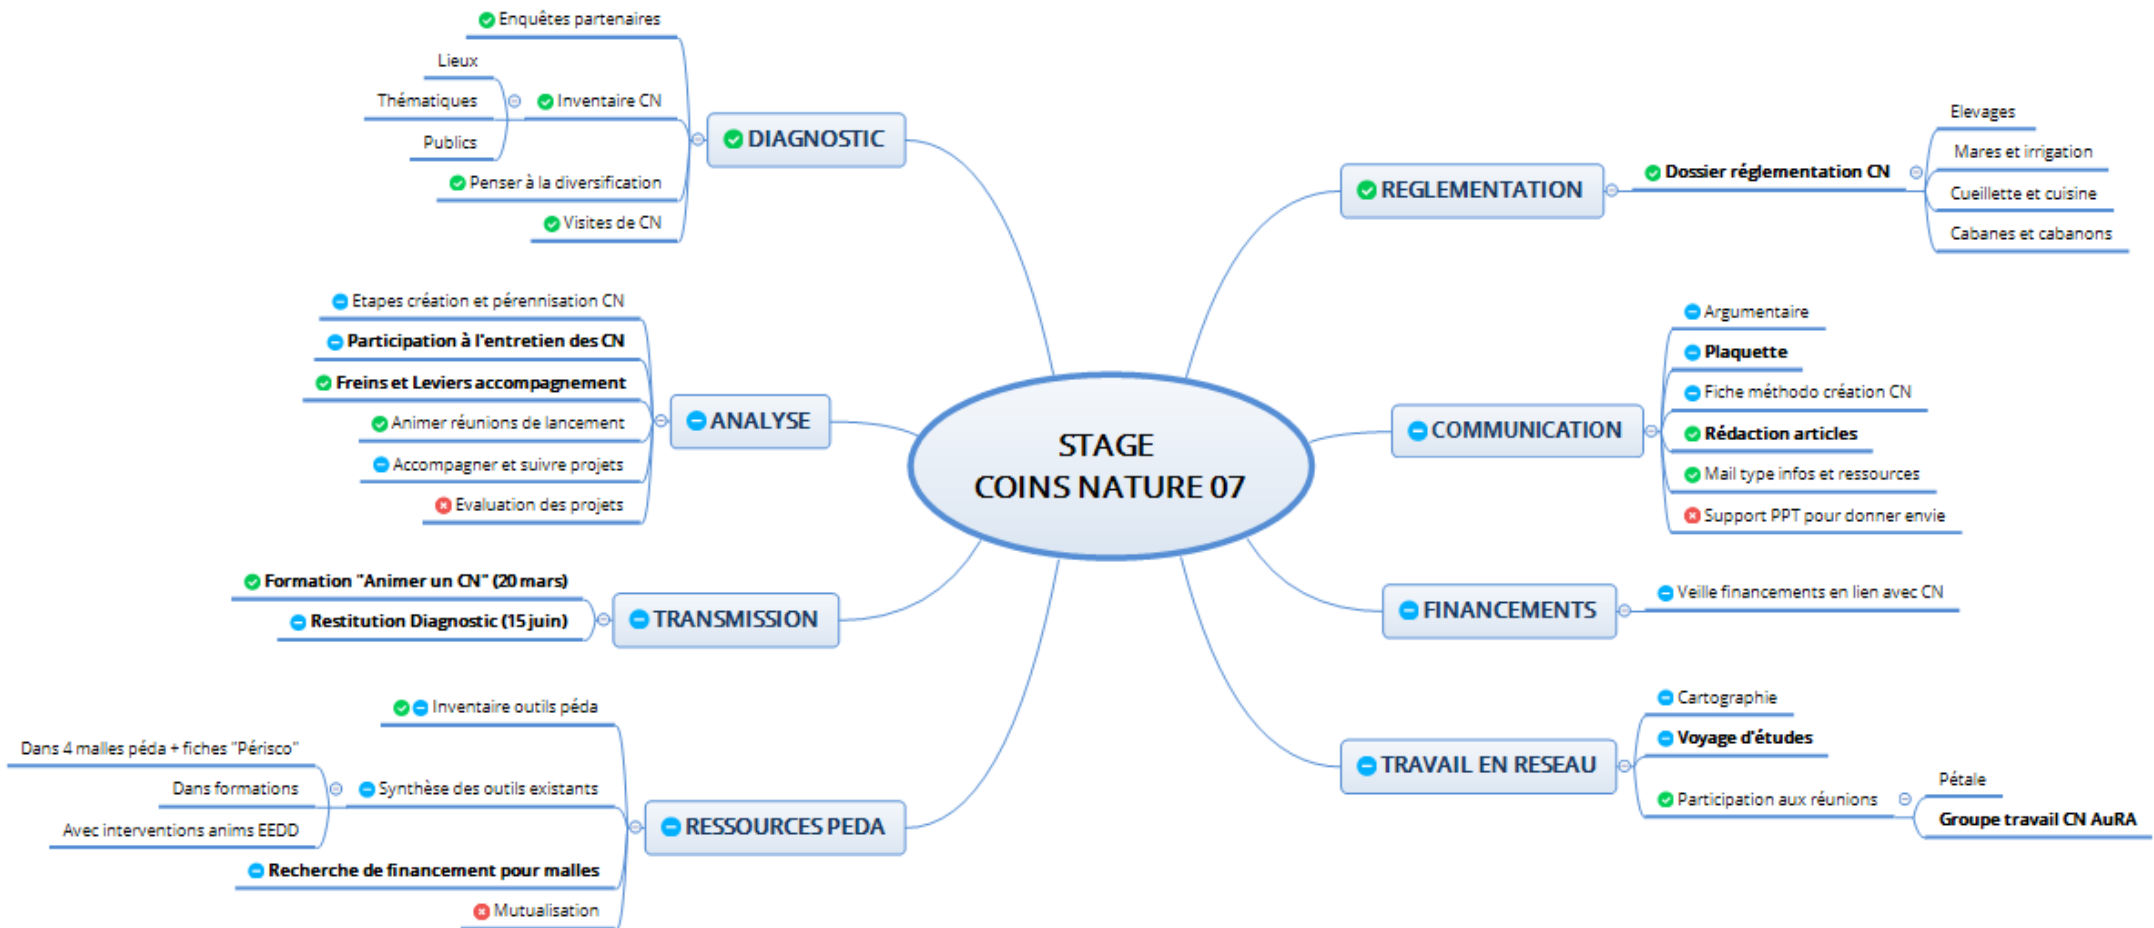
STAGE
COINS NATURE 07

DIAGNOSTIC

Enquêtes partenaires

Inventaire CN

Lieux

Thématiques

Publics

Penser à la diversification

Visites de CN

ANALYSE

Etapes création et pérennisation CN

Participation à l'entretien des CN

Freins et Leviers accompagnement

Animer réunions de lancement

Accompagner et suivre projets

Evaluation des projets

TRANSMISSION

Formation "Animer un CN" (20 mars)

Restitution Diagnostic (15 juin)

RESSOURCES PEDA

Inventaire outils péda

Synthèse des outils existants

Dans 4 malles péda + fiches "Périsco"

Dans formations

Avec interventions anims EEDD

Recherche de financement pour malles

Mutualisation

REGLEMENTATION

Dossier réglementation CN

Elevages

Mares et irrigation

Cueillette et cuisine

Cabanes et cabanons

COMMUNICATION

Argumentaire

Plaquette

Fiche méthodo création CN

Rédaction articles

Mail type infos et ressources

Support PPT pour donner envie

FINANCEMENTS

Veille financements en lien avec CN

TRAVAIL EN RESEAU

Cartographie

Voyage d'études

Participation aux réunions

Pétale

Groupe travail CN AuRA